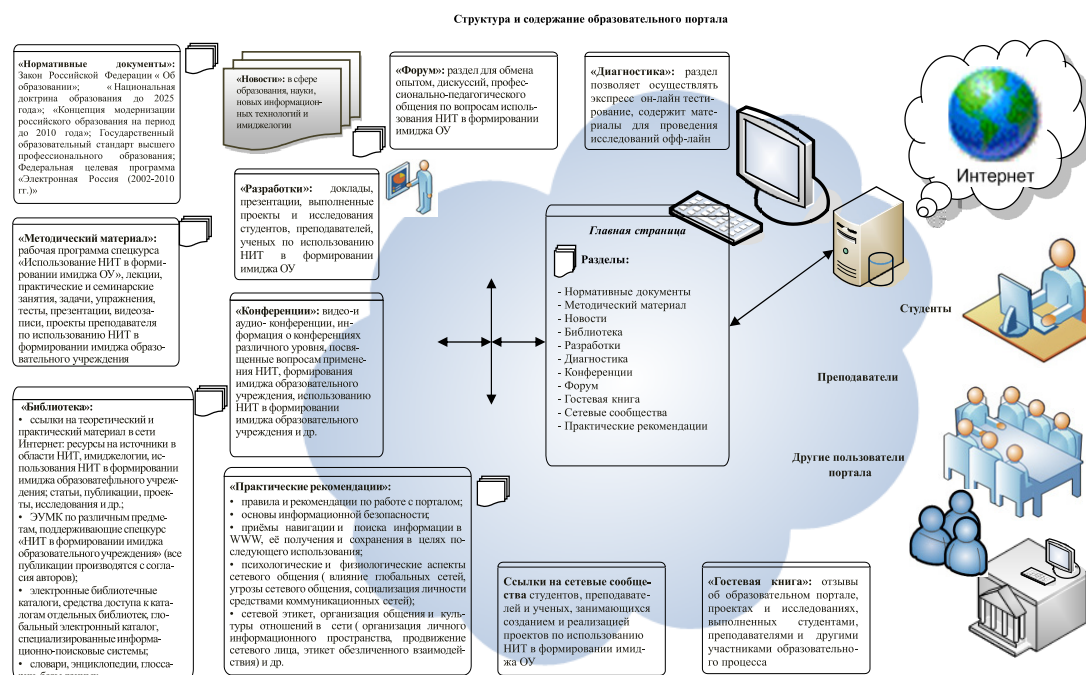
Структура и содержание образовательного портала

«Нормативные документы»: Закон Российской Федерации « Об образовании»; «Национальная доктрина образования до 2025 года»; «Концепция модернизации российского образования на период до 2010 года»; Государственный образовательный стандарт высшего профессионального образования; Федеральная целевая программа «Электронная Россия (2002-2010 гг.)»

«Новости»: в сфере образования, науки, новых информационных технологий и имиджелогии

«Форум»: раздел для обмена опытом, дискуссий, профессионально-педагогического общения по вопросам использования НИТ в формировании имиджа ОУ

«Диагностика»: раздел позволяет осуществлять экспресс он-лайн тестирование, содержит материалы для проведения исследований офф-лайн

Интернет

«Разработки»: доклады, презентации, выполненные проекты и исследования студентов, преподавателей, ученых по использованию НИТ в формировании имиджа ОУ

«Методический материал»: рабочая программа спецкурса «Использование НИТ в формировании имиджа ОУ», лекции, практические и семинарские занятия, задачи, упражнения, тесты, презентации, видеозаписи, проекты преподавателя по использованию НИТ в формировании имиджа образовательного учреждения

Главная страница

Разделы:

- Нормативные документы
- Методический материал
- Новости
- Библиотека
- Разработки
- Диагностика
- Конференции
- Форум
- Гостевая книга
- Сетевые сообщества
- Практические рекомендации

Студенты

«Конференции»: видео-и аудио- конференции, информация о конференциях различного уровня, посвященные вопросам применения НИТ, формирования имиджа образовательного учреждения, использованию НИТ в формировании имиджа образовательного учреждения и др.

Преподаватели

«Библиотека»:
• ссылки на теоретический и практический материал в сети Интернет: ресурсы на источники в области НИТ, имиджелогии, использования НИТ в формировании имиджа образовательного учреждения; статьи, публикации, проекты, исследования и др.;
• ЭУМК по различным предметам, поддерживающие спецкурс «НИТ в формировании имиджа образовательного учреждения» (все публикации производятся с согласия авторов);
• электронные библиотечные каталоги, средства доступа к каталогам отдельных библиотек, глобальный электронный каталог, специализированные информационно-поисковые системы;
• словари, энциклопедии, глосса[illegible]

Другие пользователи портала

«Практические рекомендации»:
• правила и рекомендации по работе с порталом;
• основы информационной безопасности;
• приёмы навигации и поиска информации в WWW, её получения и сохранения в целях последующего использования;
• психологические и физиологические аспекты сетевого общения ( влияние глобальных сетей, угрозы сетевого общения, социализация личности средствами коммуникационных сетей);
• сетевой этикет, организация общения и культуры отношений в сети ( организация личного информационного пространства, продвижение сетевого лица, этикет обезличенного взаимодействия) и др.

Ссылки на сетевые сообщества студентов, преподавателей и ученых, занимающихся созданием и реализацией проектов по использованию НИТ в формировании имиджа ОУ

«Гостевая книга»: отзывы об образовательном портале, проектах и исследованиях, выполненных студентами, преподавателями и другими участниками образовательного процесса